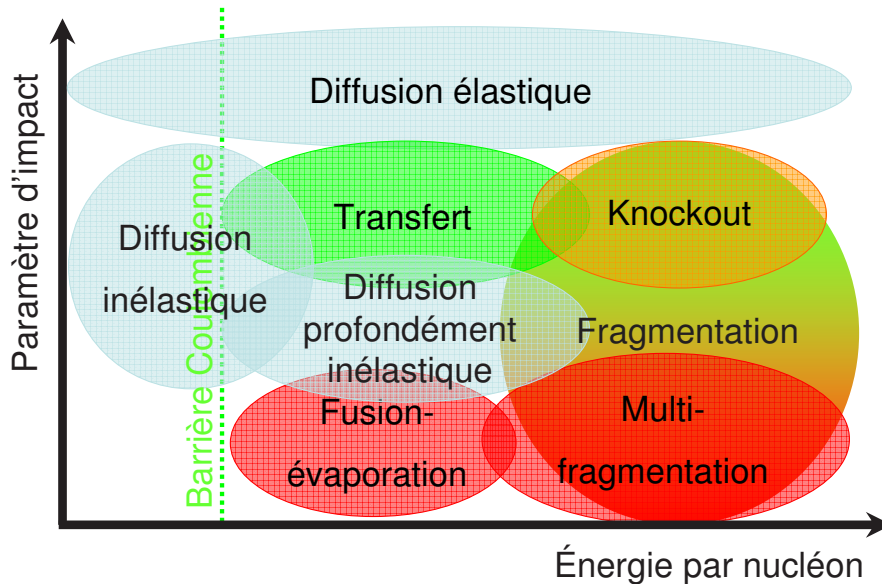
Paramètre d'impact

Barrière Coulombienne

Diffusion élastique

Diffusion inélastique

Transfert

Knockout

Diffusion profondément inélastique

Fragmentation

Fusion-évaporation

Multi-fragmentation

Énergie par nucléon